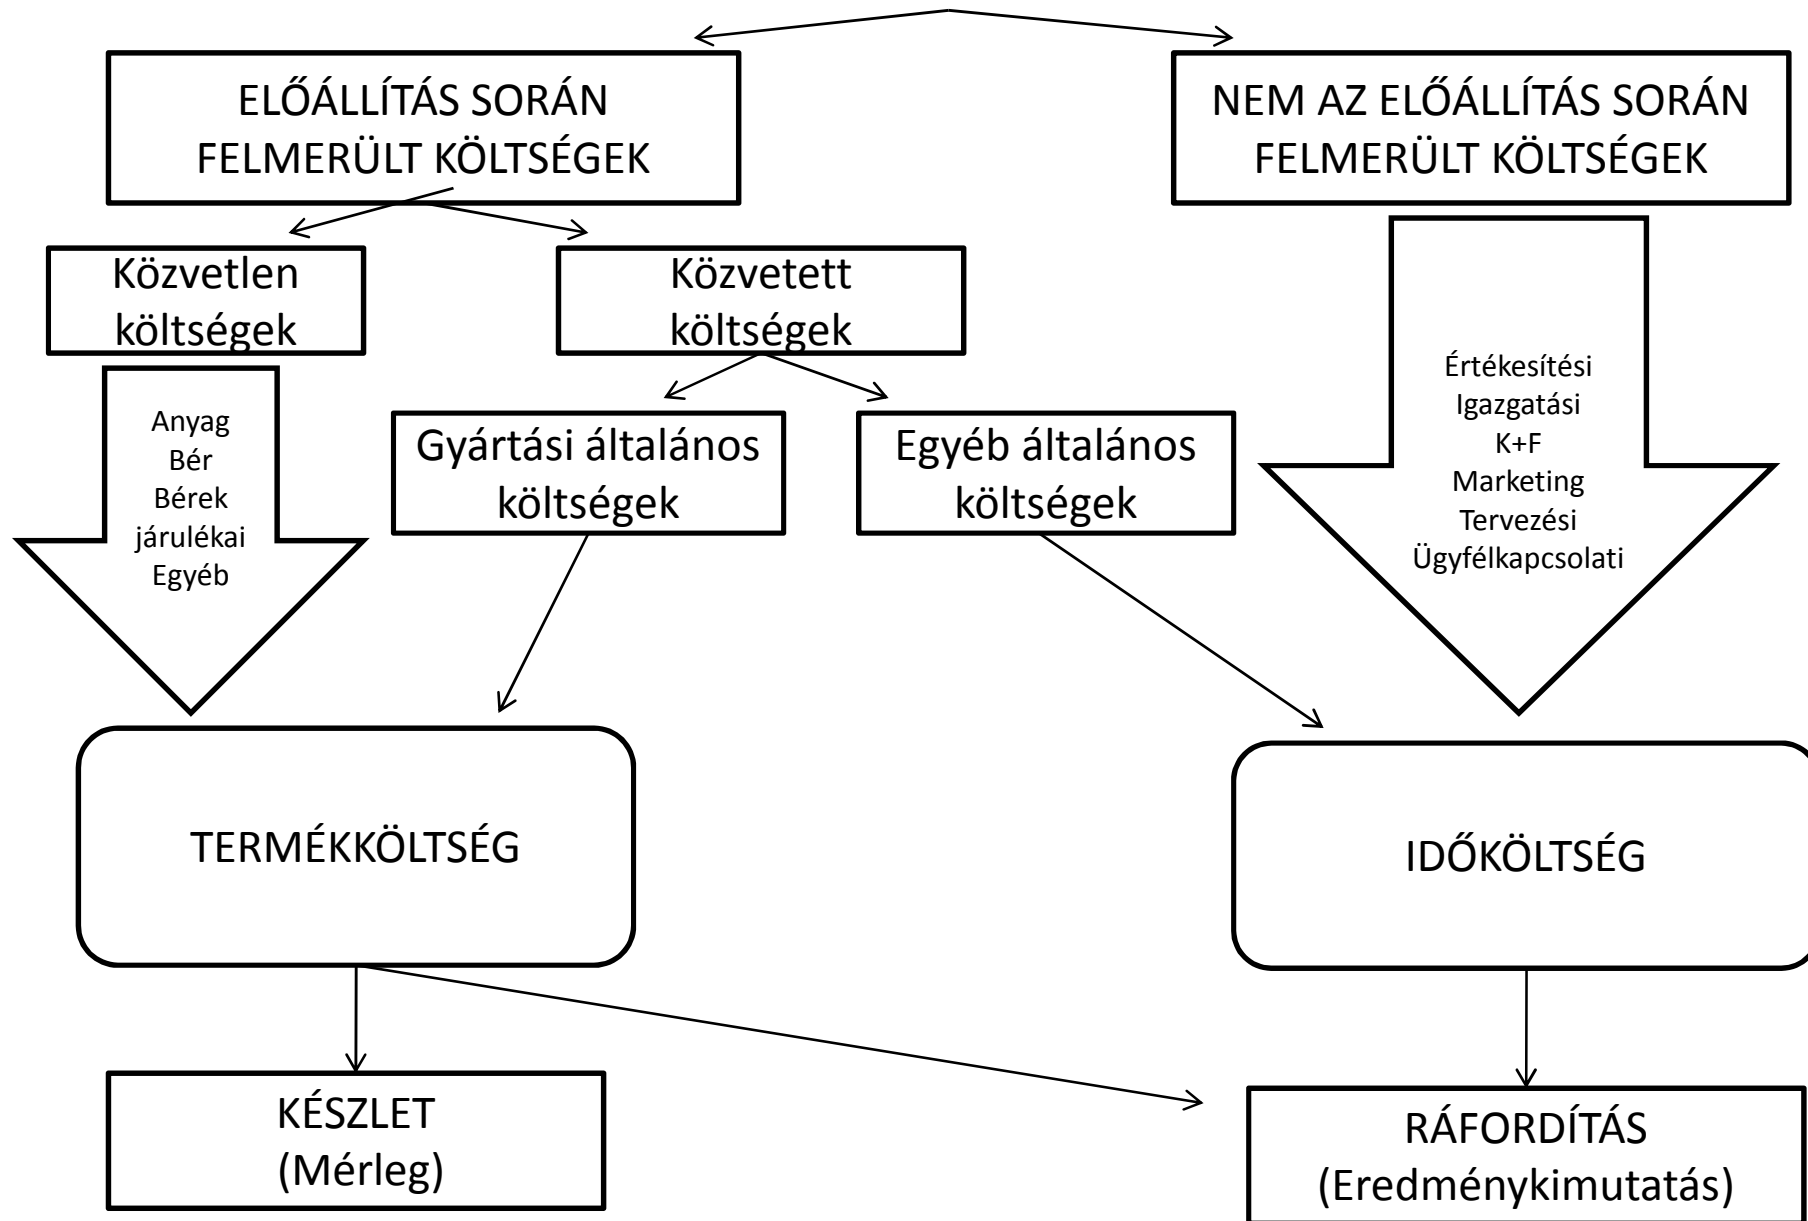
ELŐÁLLÍTÁS SORÁN FELMERÜLT KÖLTSÉGEK

NEM AZ ELŐÁLLÍTÁS SORÁN FELMERÜLT KÖLTSÉGEK

Közvetlen költségek

Közvetett költségek

Anyag
Bér
Bérek járulékai
Egyéb

Gyártási általános költségek

Egyéb általános költségek

Értékesítési
Igazgatási
K+F
Marketing
Tervezési
Ügyfélkapcsolati

TERMÉKKÖLTSÉG

IDŐKÖLTSÉG

KÉSZLET
(Mérleg)

RÁFORDÍTÁS
(Eredménykimutatás)